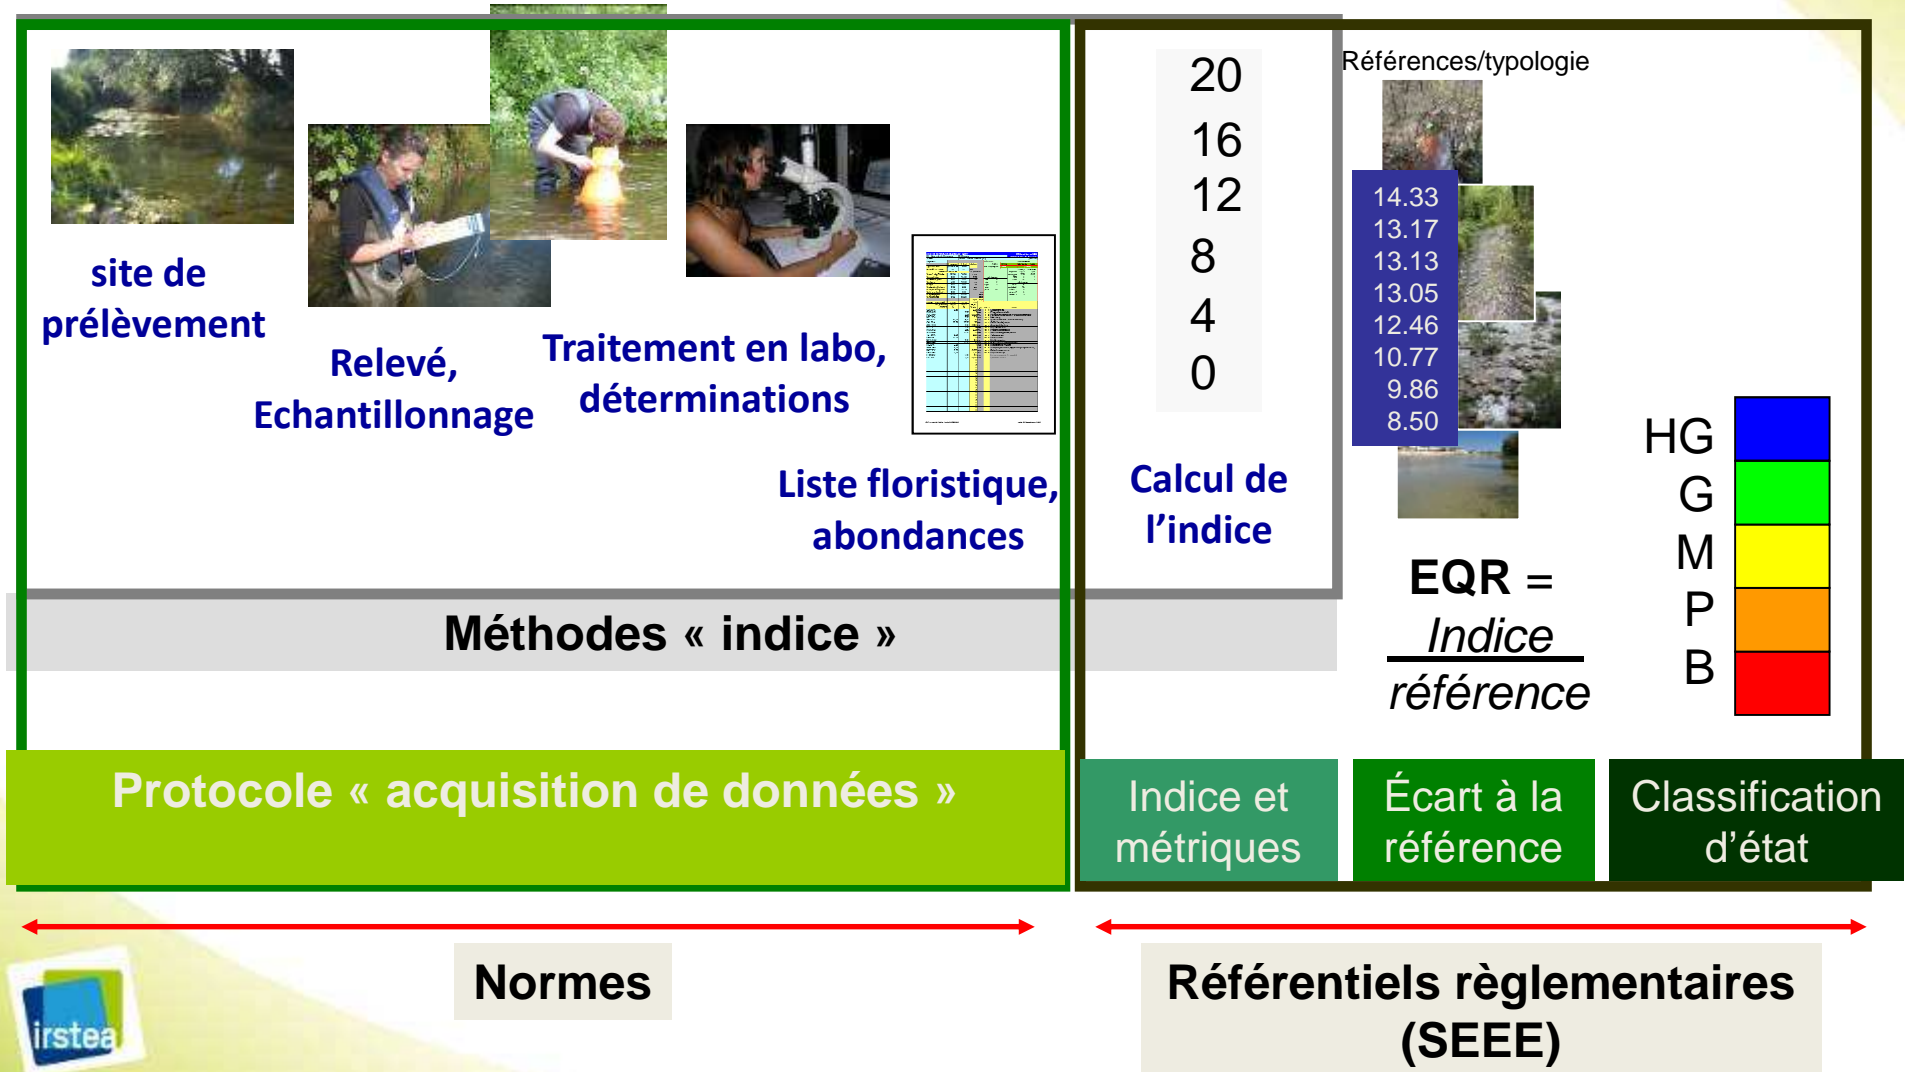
site de prélèvement

Relevé, Echantillonnage

Traitement en labo, déterminations

Liste floristique, abondances

20
16
12
8
4
0

Calcul de l'indice

Références/typologie

14.33
13.17
13.13
13.05
12.46
10.77
9.86
8.50

EQR = $\frac{\text{Indice}}{\text{référence}}$

HG
G
M
P
B

Méthodes « indice »

Protocole « acquisition de données »

Indice et métriques

Écart à la référence

Classification d'état

Normes

Référentiels règlementaires (SEEE)

irstea